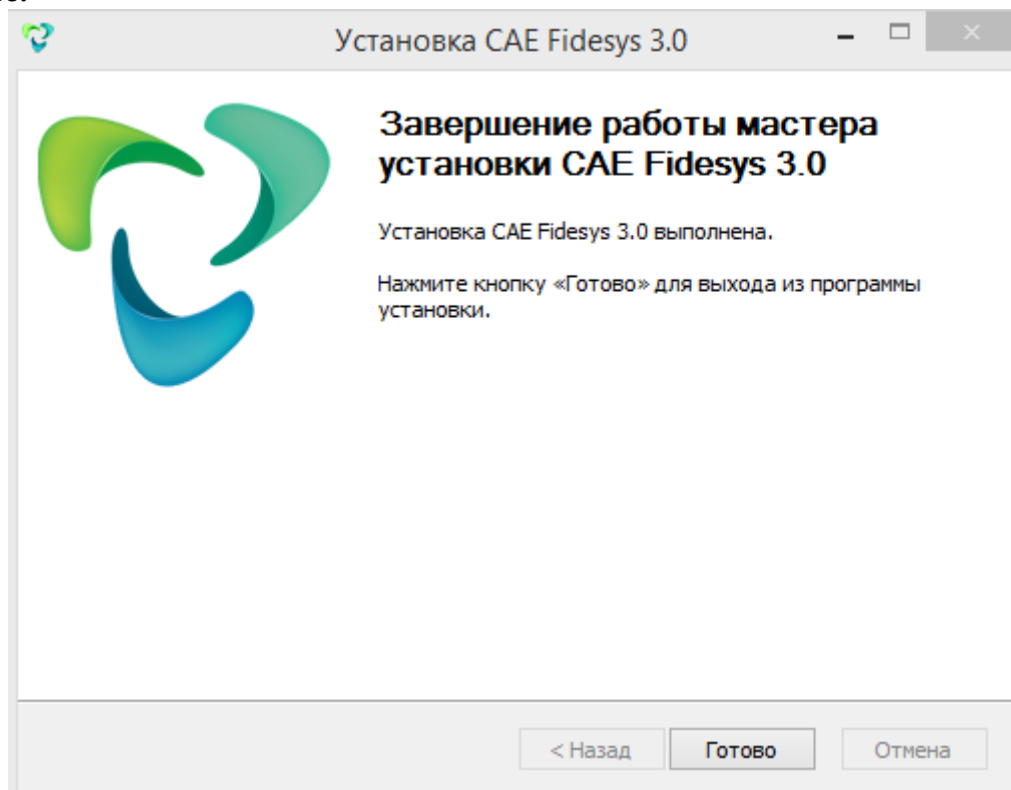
Установка CAE Fidesys 3.0

Завершение работы мастера установки CAE Fidesys 3.0

Установка CAE Fidesys 3.0 выполнена.

Нажмите кнопку «Готово» для выхода из программы установки.

< Назад

Готово

Отмена